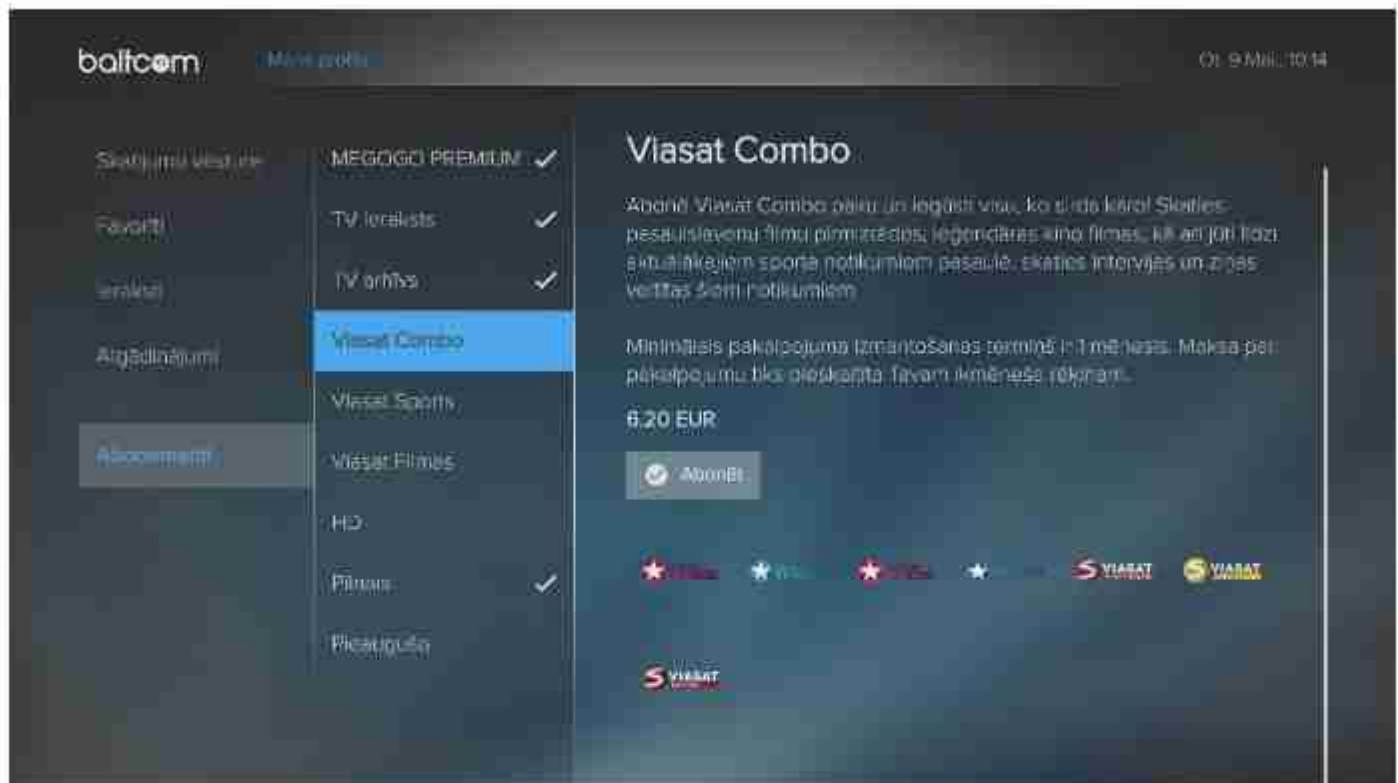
baltcom

Mans profils

Ot. 9 Mai., 10:14

Skatījumu vēsture

Favorīti

Ieraksti

Atgādinājumi

Abonementi

MEGOGO PREMIUM

TV ieraksts

TV arhīvs

Viasat Combo

Viasat Sports

Viasat Filmas

HD

Pilnais

Pieaugušo

Viasat Combo

Abonē Viasat Combo paku un iegūsti visu, ko sirds kārol Skaties pasaulslavenu filmu pirmizrādes, leģendāras kino filmas, kā arī jūti līdzi aktuālākajiem sporta notikumiem pasaulē, skaties intervijas un ziņas veltītas šiem notikumiem.

Minimālais pakalpojuma izmantošanas termiņš ir 1 mēnesis. Maksa par pakalpojumu tiks pieskaitīta Jūsu ikmēneša rēķinam.

6.20 EUR

Abonēt

VIASAT

VIASAT

VIASAT